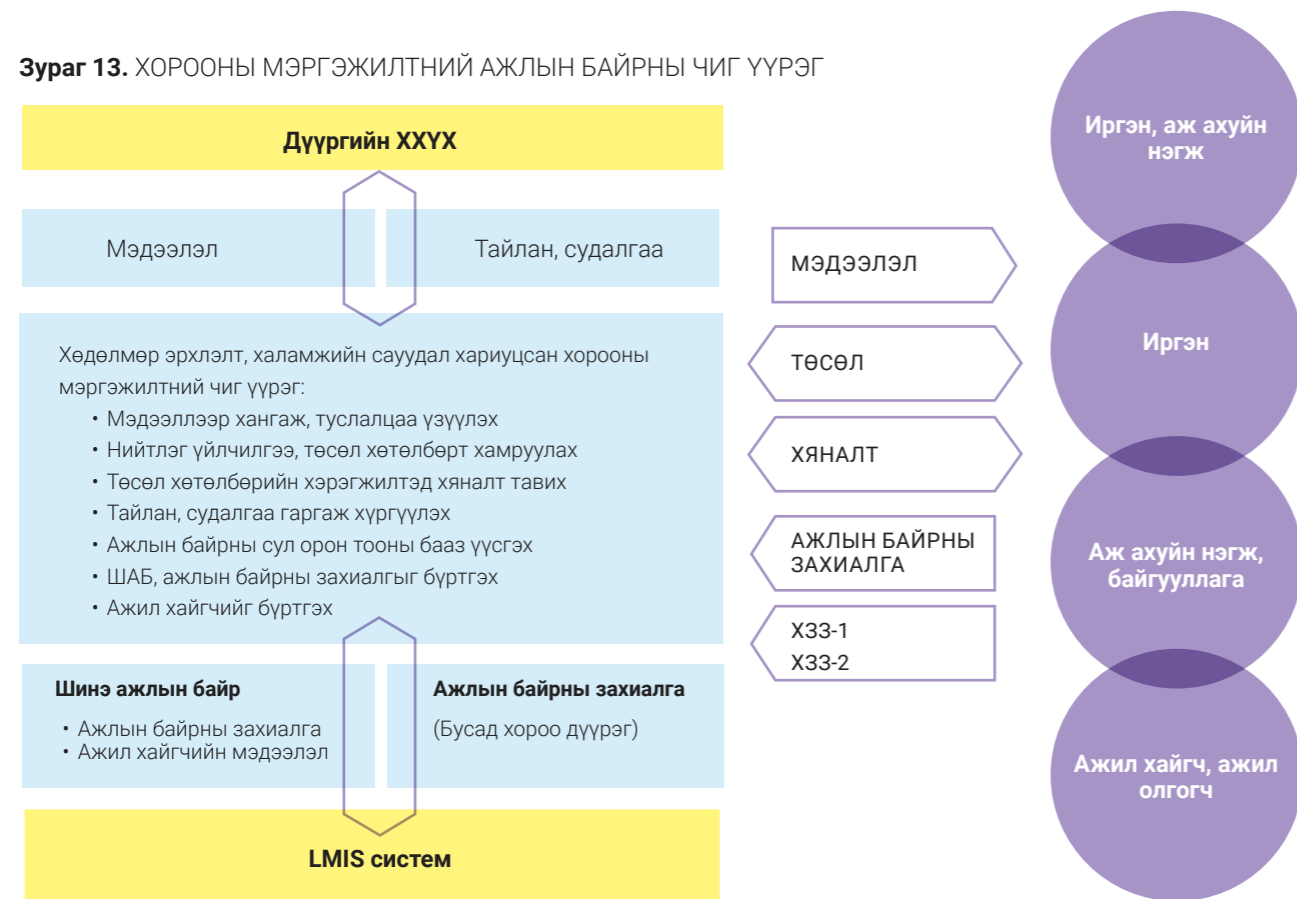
**Зураг 13.** ХОРООНЫ МЭРГЭЖИЛТНИЙ АЖЛЫН БАЙРНЫ ЧИГ ҮҮРЭГ

Дүүргийн ХХҮХ

Мэдээлэл

Тайлан, судалгаа

Хөдөлмөр эрхлэлт, халамжийн сауудал хариуцсан хорооны мэргэжилтний чиг үүрэг:
• Мэдээллээр хангаж, туслалцаа үзүүлэх
• Нийтлэг үйлчилгээ, төсөл хөтөлбөрт хамруулах
• Төсөл хөтөлбөрийн хэрэгжилтэд хяналт тавих
• Тайлан, судалгаа гаргаж хүргүүлэх
• Ажлын байрны сул орон тооны бааз үүсгэх
• ШАБ, ажлын байрны захиалгыг бүртгэх
• Ажил хайгчийг бүртгэх

Шинэ ажлын байр
• Ажлын байрны захиалга
• Ажил хайгчийн мэдээлэл

Ажлын байрны захиалга
(Бусад хороо дүүрэг)

LMIS систем

МЭДЭЭЛЭЛ

ТӨСӨЛ

ХЯНАЛТ

АЖЛЫН БАЙРНЫ ЗАХИАЛГА

ХЗЗ-1
ХЗЗ-2

Иргэн, аж ахуйн нэгж

Иргэн

Аж ахуйн нэгж, байгууллага

Ажил хайгч, ажил олгогч